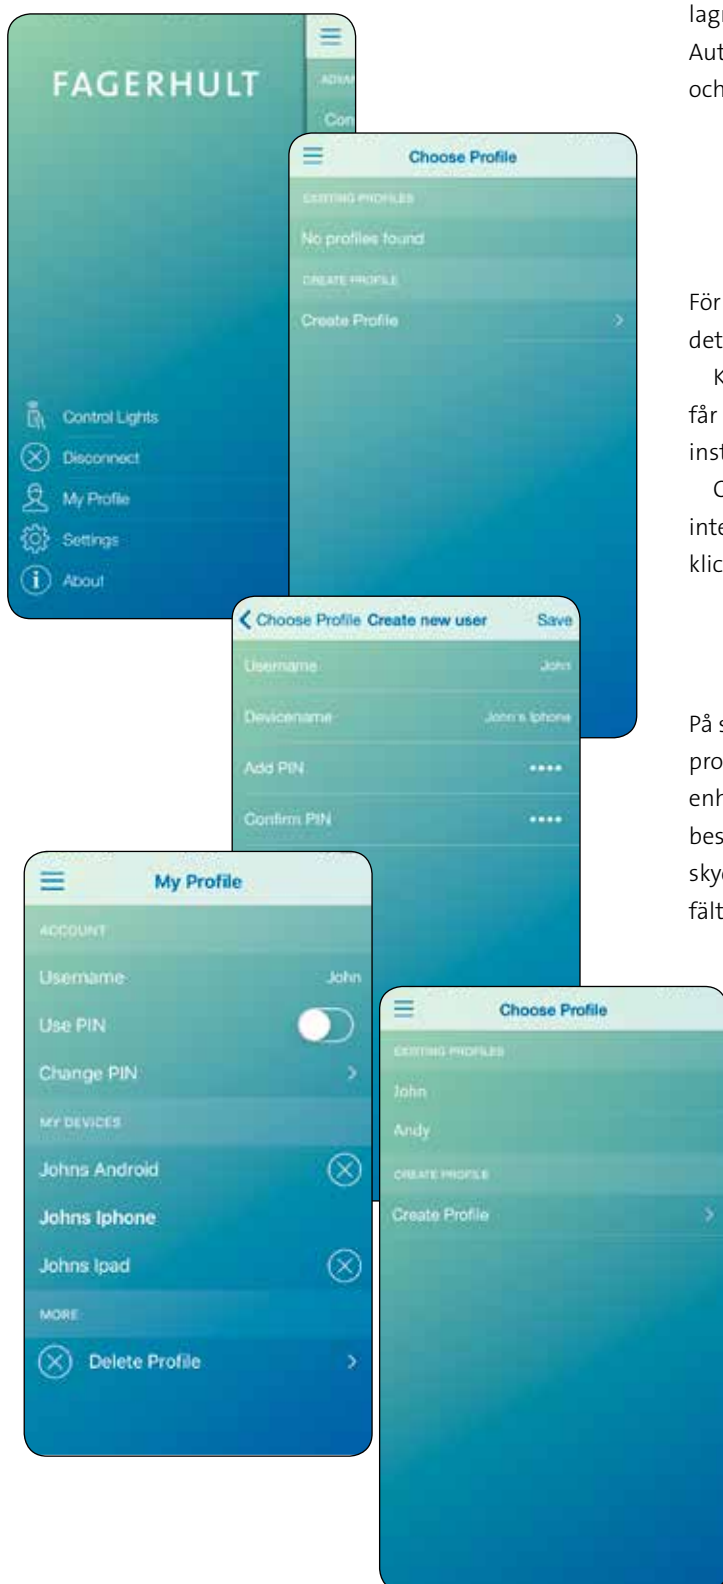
lag
Aut
och

För
det
K
får
inst
C
inte
klic

På s
pro
enh
bes
sky
fält

FAGERHULT

Control Lights
Disconnect
My Profile
Settings
About

ADVA
Con

Choose Profile
EXISTING PROFILES
No profiles found
CREATE PROFILE
Create Profile

Choose Profile Create new user Save
Username John
Devicename John's Iphone
Add PIN ••••
Confirm PIN ••••

My Profile
ACCOUNT
Username John
Use PIN
Change PIN
MY DEVICES
Johns Android
Johns Iphone
Johns Ipad
MORE
Delete Profile

Choose Profile
EXISTING PROFILES
John
Andy
CREATE PROFILE
Create Profile